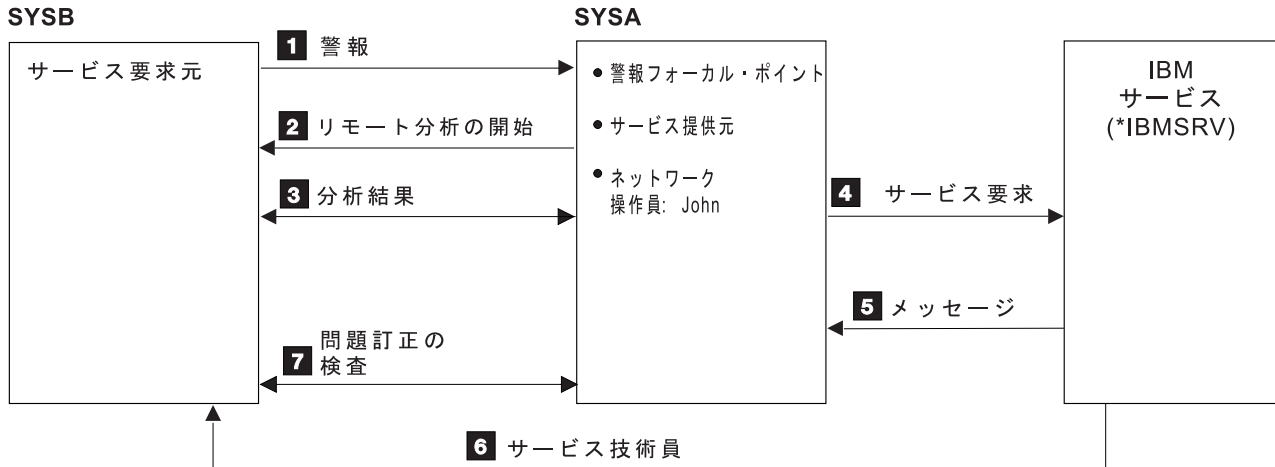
SYSB

サービス要求元

1 警報

2 リモート分析の開始

3 分析結果

7 問題訂正の検査

SYSA

● 警報フォーカル・ポイント

● サービス提供元

● ネットワーク操作員: John

4 サービス要求

5 メッセージ

IBM サービス (*IBMSRV)

6 サービス技術員